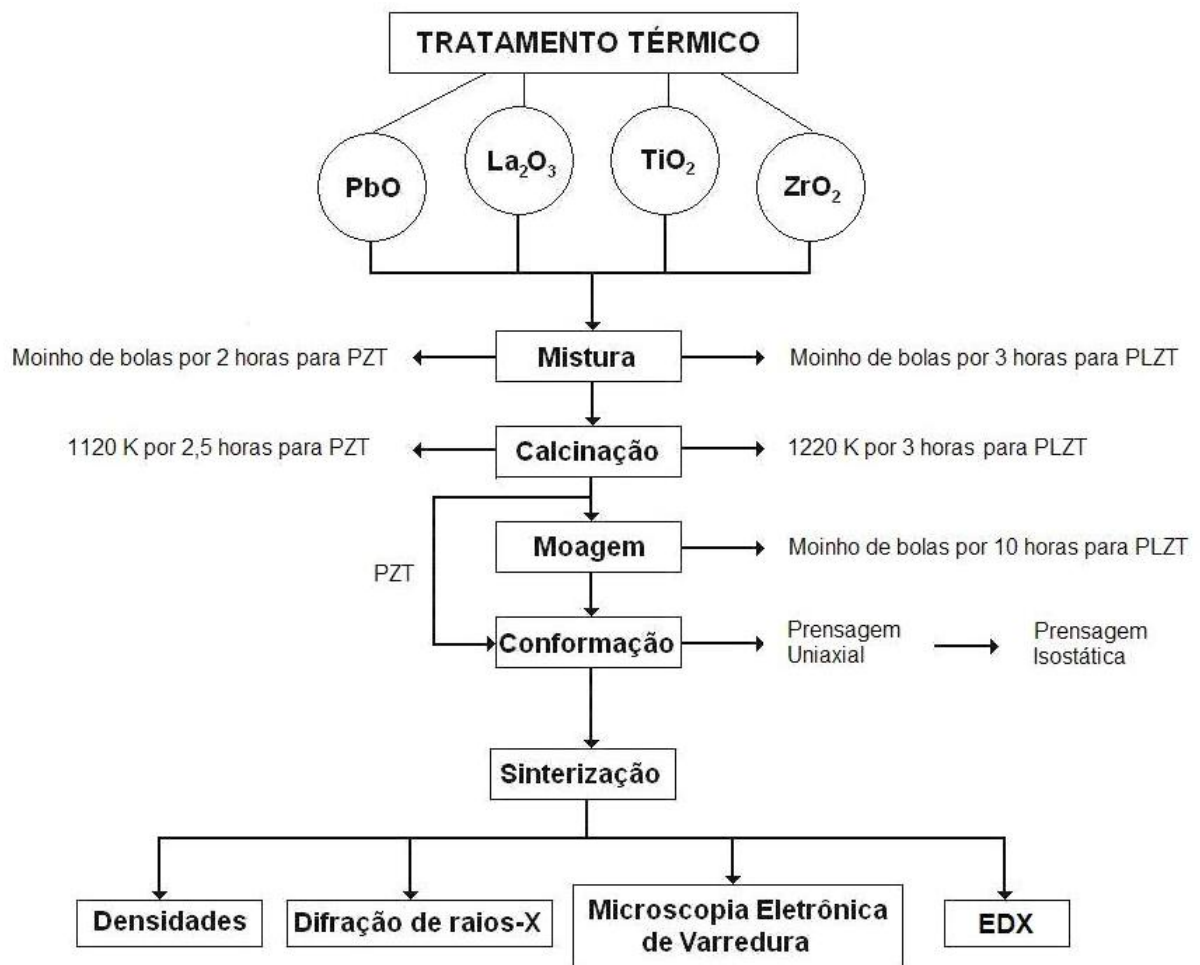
TRATAMENTO TÉRMICO

PbO

$La_2O_3$

$TiO_2$

$ZrO_2$

Moinho de bolas por 2 horas para PZT

Mistura

Moinho de bolas por 3 horas para PLZT

1120 K por 2,5 horas para PZT

Calcinação

1220 K por 3 horas para PLZT

PZT

Moagem

Moinho de bolas por 10 horas para PLZT

Conformação

Prensagem Uniaxial

Prensagem Isostática

Sinterização

Densidades

Difração de raios-X

Microscopia Eletrônica de Varredura

EDX